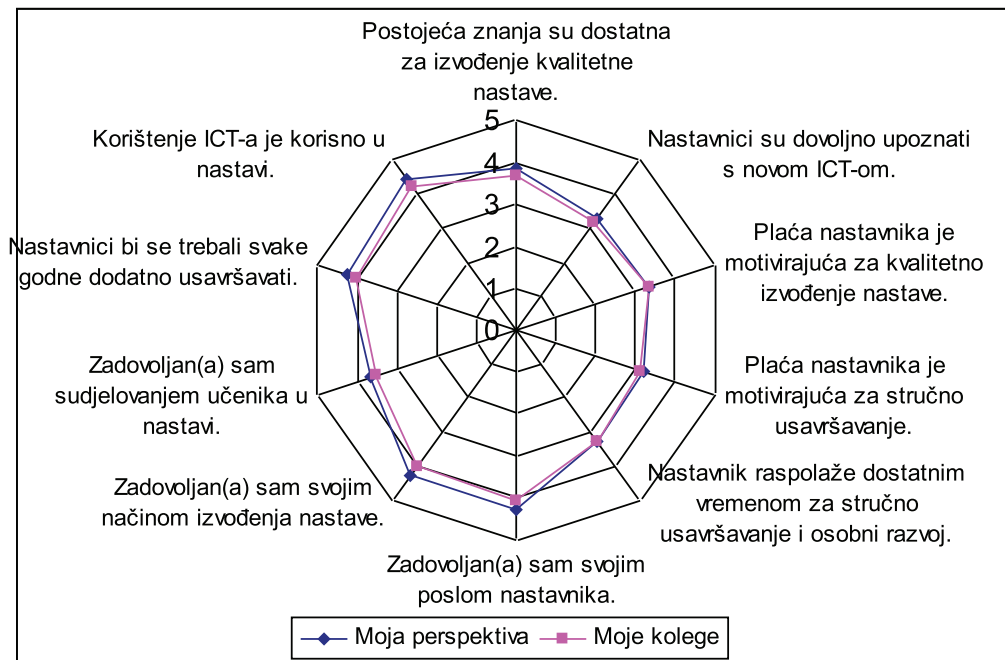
Postojeća znanja su dostatna za izvođenje kvalitetne nastave.

Nastavnici su dovoljno upoznati s novom ICT-om.

Plaća nastavnika je motivirajuća za kvalitetno izvođenje nastave.

Plaća nastavnika je motivirajuća za stručno usavršavanje.

Nastavnik raspolaže dostatnim vremenom za stručno usavršavanje i osobni razvoj.

Zadovoljan(a) sam svojim poslom nastavnika.

Zadovoljan(a) sam svojim načinom izvođenja nastave.

Zadovoljan(a) sam sudjelovanjem učenika u nastavi.

Nastavnici bi se trebali svake godne dodatno usavršavati.

Korištenje ICT-a je korisno u nastavi.

5
4
3
2
1
0

Moja perspektiva
Moje kolege